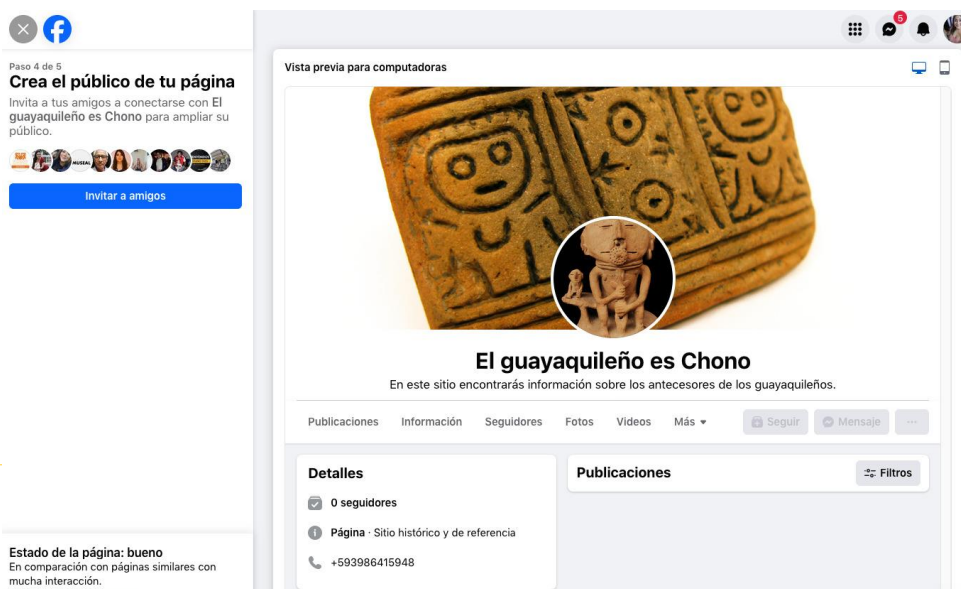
Paso 4 de 5
Crea el público de tu página
Invita a tus amigos a conectarse con El guayaquileño es Chono para ampliar su público.

Invitar a amigos

Estado de la página: bueno
En comparación con páginas similares con mucha interacción.

5

Vista previa para computadoras

El guayaquileño es Chono
En este sitio encontrarás información sobre los antecesores de los guayaquileños.

Publicaciones Información Seguidores Fotos Videos Más ▾ Seguir Mensaje ···

Detalles
0 seguidores
Página · Sitio histórico y de referencia
+593986415948

Publicaciones
Filtros